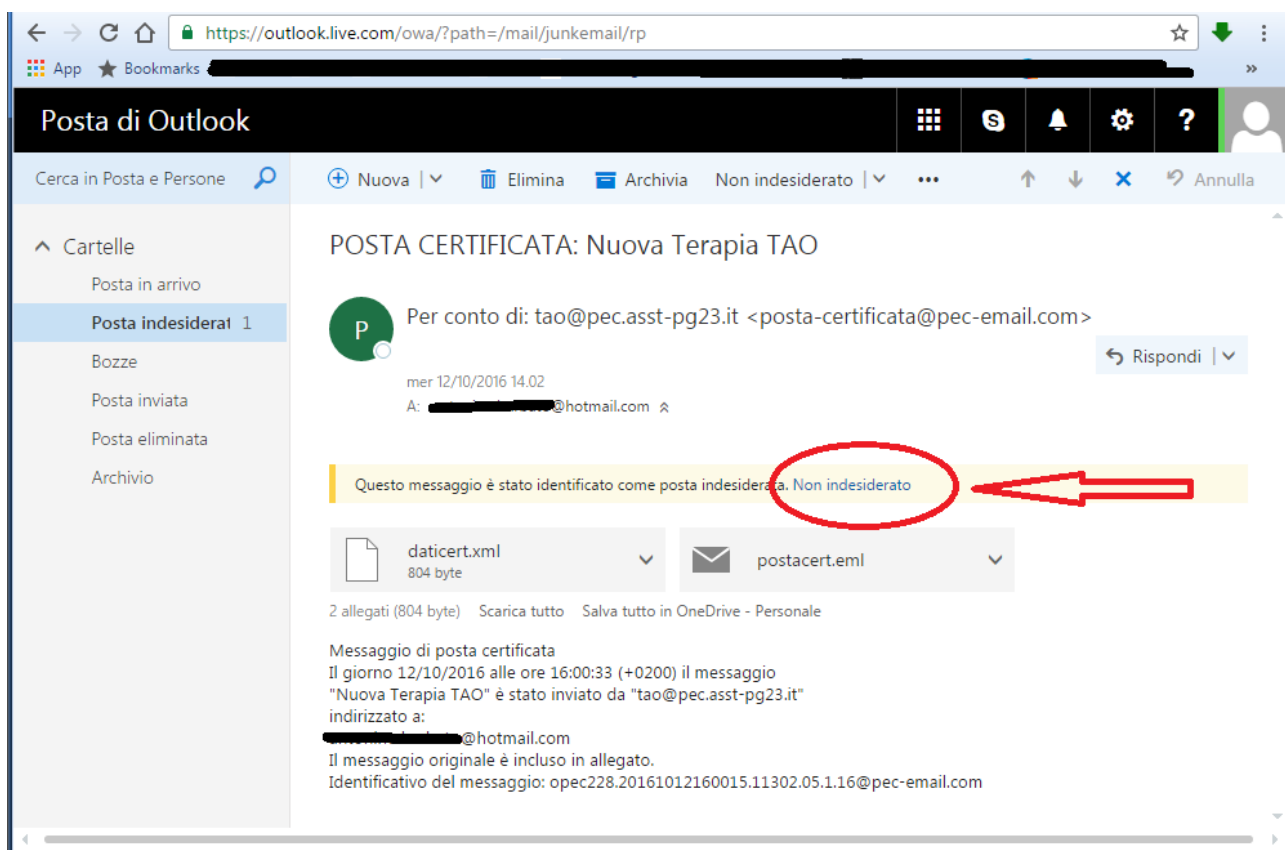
https://outlook.live.com/owa/?path=/mail/junkemail/rp

App Bookmarks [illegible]

Posta di Outlook

Cerca in Posta e Persone

Nuova | Elimina Archivia Non indesiderato | ••• Annulla

Cartelle
Posta in arrivo
Posta indesiderat 1
Bozze
Posta inviata
Posta eliminata
Archivio

POSTA CERTIFICATA: Nuova Terapia TAO

P

Per conto di: tao@pec.asst-pg23.it <posta-certificata@pec-email.com>

Rispondi |

mer 12/10/2016 14.02

A: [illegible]@hotmail.com

Questo messaggio è stato identificato come posta indesiderata. Non indesiderato

daticert.xml
804 byte

postacert.eml

2 allegati (804 byte) Scarica tutto Salva tutto in OneDrive - Personale

Messaggio di posta certificata
Il giorno 12/10/2016 alle ore 16:00:33 (+0200) il messaggio
"Nuova Terapia TAO" è stato inviato da "tao@pec.asst-pg23.it"
indirizzato a:
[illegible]@hotmail.com
Il messaggio originale è incluso in allegato.
Identificativo del messaggio: opec228.20161012160015.11302.05.1.16@pec-email.com